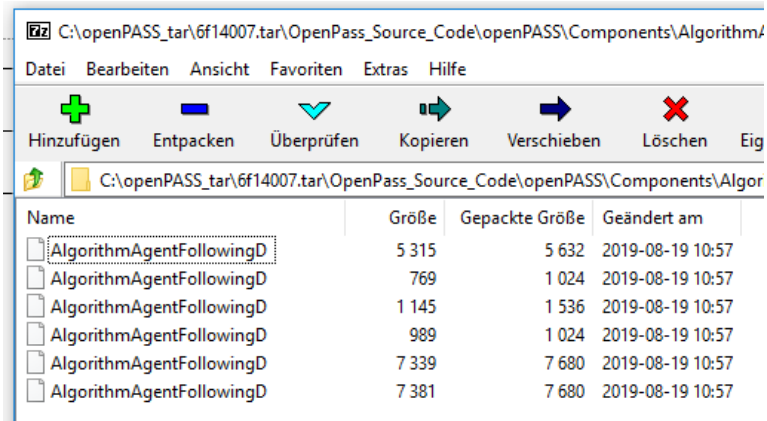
7z C:\openPASS_tar\6f14007.tar\OpenPass_Source_Code\openPASS\Components\AlgorithmA

Datei Bearbeiten Ansicht Favoriten Extras Hilfe

Hinzufügen Entpacken Überprüfen Kopieren Verschieben Löschen Eig

C:\openPASS_tar\6f14007.tar\OpenPass_Source_Code\openPASS\Components\Algor

| Name | Größe | Gepackte Größe | Geändert am |
|---|---|---|---|
| AlgorithmAgentFollowingD | 5 315 | 5 632 | 2019-08-19 10:57 |
| AlgorithmAgentFollowingD | 769 | 1 024 | 2019-08-19 10:57 |
| AlgorithmAgentFollowingD | 1 145 | 1 536 | 2019-08-19 10:57 |
| AlgorithmAgentFollowingD | 989 | 1 024 | 2019-08-19 10:57 |
| AlgorithmAgentFollowingD | 7 339 | 7 680 | 2019-08-19 10:57 |
| AlgorithmAgentFollowingD | 7 381 | 7 680 | 2019-08-19 10:57 |